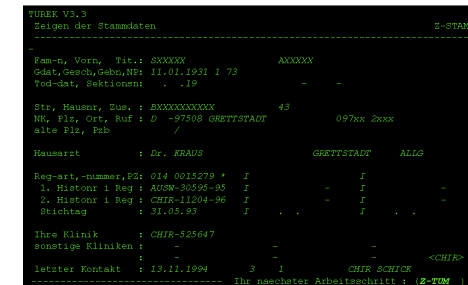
TUREK V3.3
Zeigen der Stammdaten Z-STAM
-
Fam-n, Vorn, Tit.: SXXXXX AXXXXX
Gdat,Gesch,Gebn,NP: 11.01.1931 1 73
Tod-dat, Sektionsn: . .19 - -

Str, Hausnr, Zus. : BXXXXXXXXXX 43
NK, Plz, Ort, Ruf : D -97508 GRETTSTADT 097xx 2xxx
alte Plz, Pzb /

Hausarzt : Dr. KRAUS GRETTSTADT ALLG

Reg-art,-nummer,PZ: 014 0015279 * I I
1. Historn i Reg : AUSW-30595-95 I - I -
2. Historn i Reg : CHIR-11204-96 I - I -
Stichtag : 31.05.93 I . . I . .

Ihre Klinik : CHIR-525647
sonstige Kliniken : - - -
: - - <CHIR>
letzter Kontakt : 13.11.1994 3 1 CHIR SCHICK
------------------------------ Ihr naechster Arbeitsschritt : (Z-TUM )